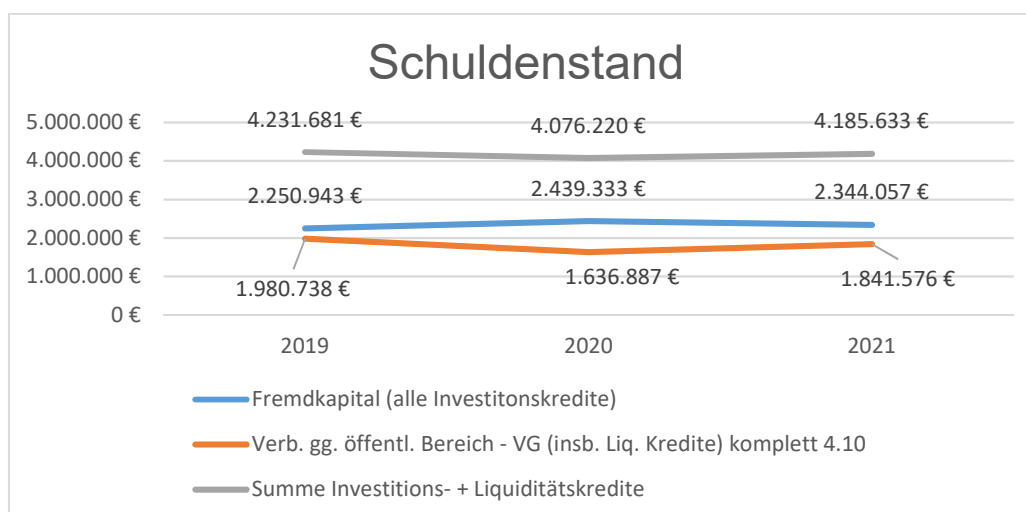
Schuldenstand

5.000.000 €
4.000.000 €
3.000.000 €
2.000.000 €
1.000.000 €
0 €

4.231.681 €
4.076.220 €
4.185.633 €
2.250.943 €
2.439.333 €
2.344.057 €
1.980.738 €
1.636.887 €
1.841.576 €

2019
2020
2021

Fremdkapital (alle Investitonskredite)
Verb. gg. öffentl. Bereich - VG (insb. Liq. Kredite) komplett 4.10
Summe Investitions- + Liquiditätskredite